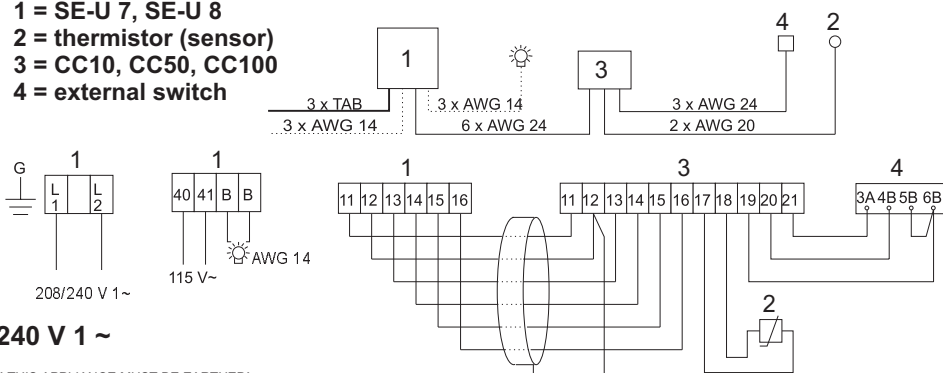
1 = SE-U 7, SE-U 8
2 = thermistor (sensor)
3 = CC10, CC50, CC100
4 = external switch

1

3 x TAB

3 x AWG 14

3 x AWG 14

3

6 x AWG 24

3 x AWG 24

2 x AWG 20

4

2

G

1

L 1

L 2

208/240 V 1~

1

40 41 B B

AWG 14

115 V~

1

11 12 13 14 15 16

3

11 12 13 14 15 16 17 18 19 20 21

4

3A 4B 5B 6B

2

240 V 1 ~

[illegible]